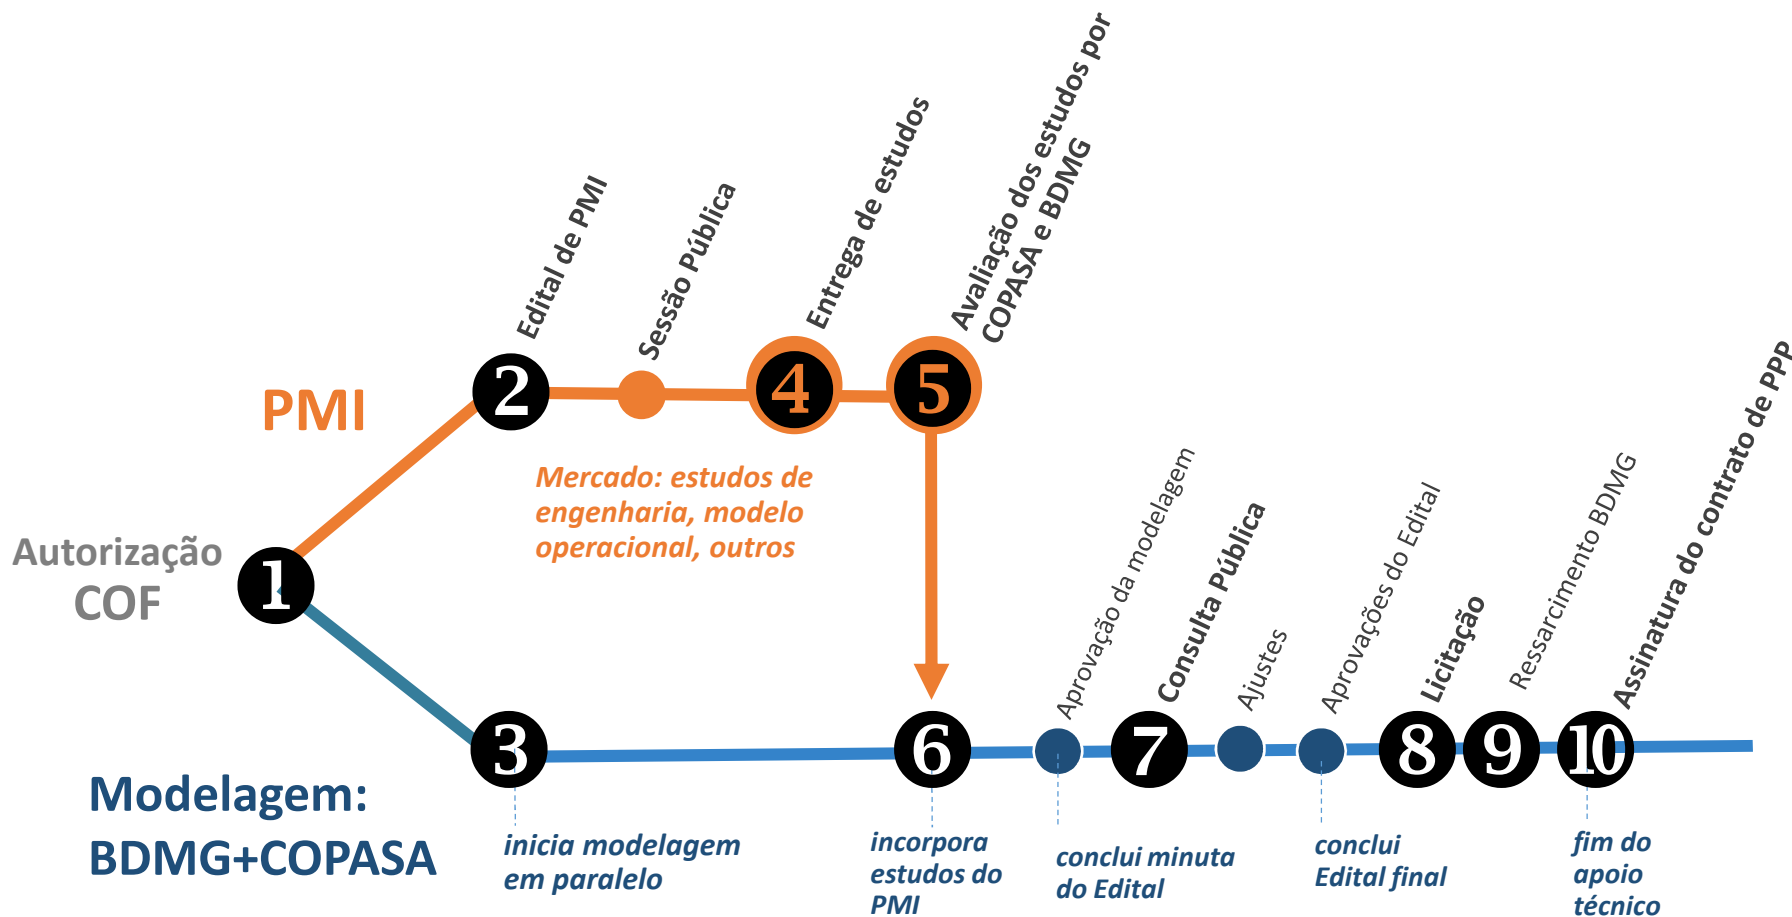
Edital de PMI
Sessão Pública
Entrega de estudos
Avaliação dos estudos por COPASA e BDMG

PMI

2 4 5

Mercado: estudos de engenharia, modelo operacional, outros

Autorização COF

1

Aprovação da modelagem
Consulta Pública
Ajustes
Aprovações do Edital
Licitação
Ressarcimento BDMG
Assinatura do contrato de PPP

3 6 7 8 9 10

Modelagem: BDMG+COPASA

inicia modelagem em paralelo

incorpora estudos do PMI

conclui minuta do Edital

conclui Edital final

fim do apoio técnico